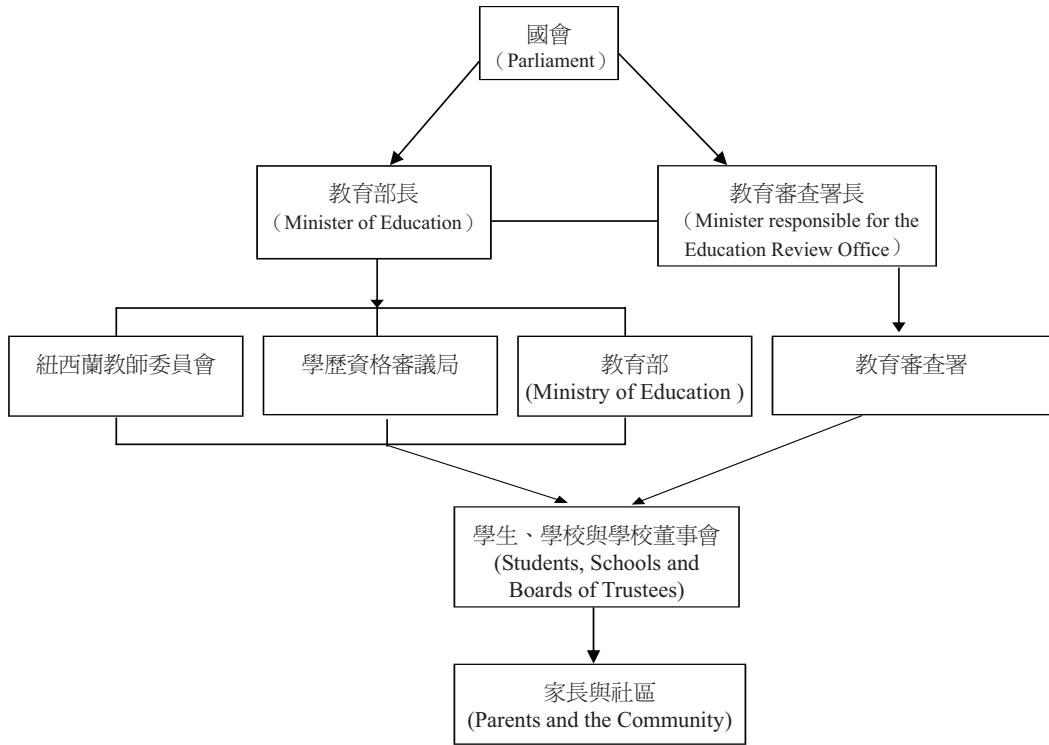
國會
（Parliament）

教育部長
（Minister of Education）

教育審查署長
（Minister responsible for the Education Review Office）

紐西蘭教師委員會

學歷資格審議局

教育部
(Ministry of Education )

教育審查署

學生、學校與學校董事會
(Students, Schools and Boards of Trustees)

家長與社區
(Parents and the Community)